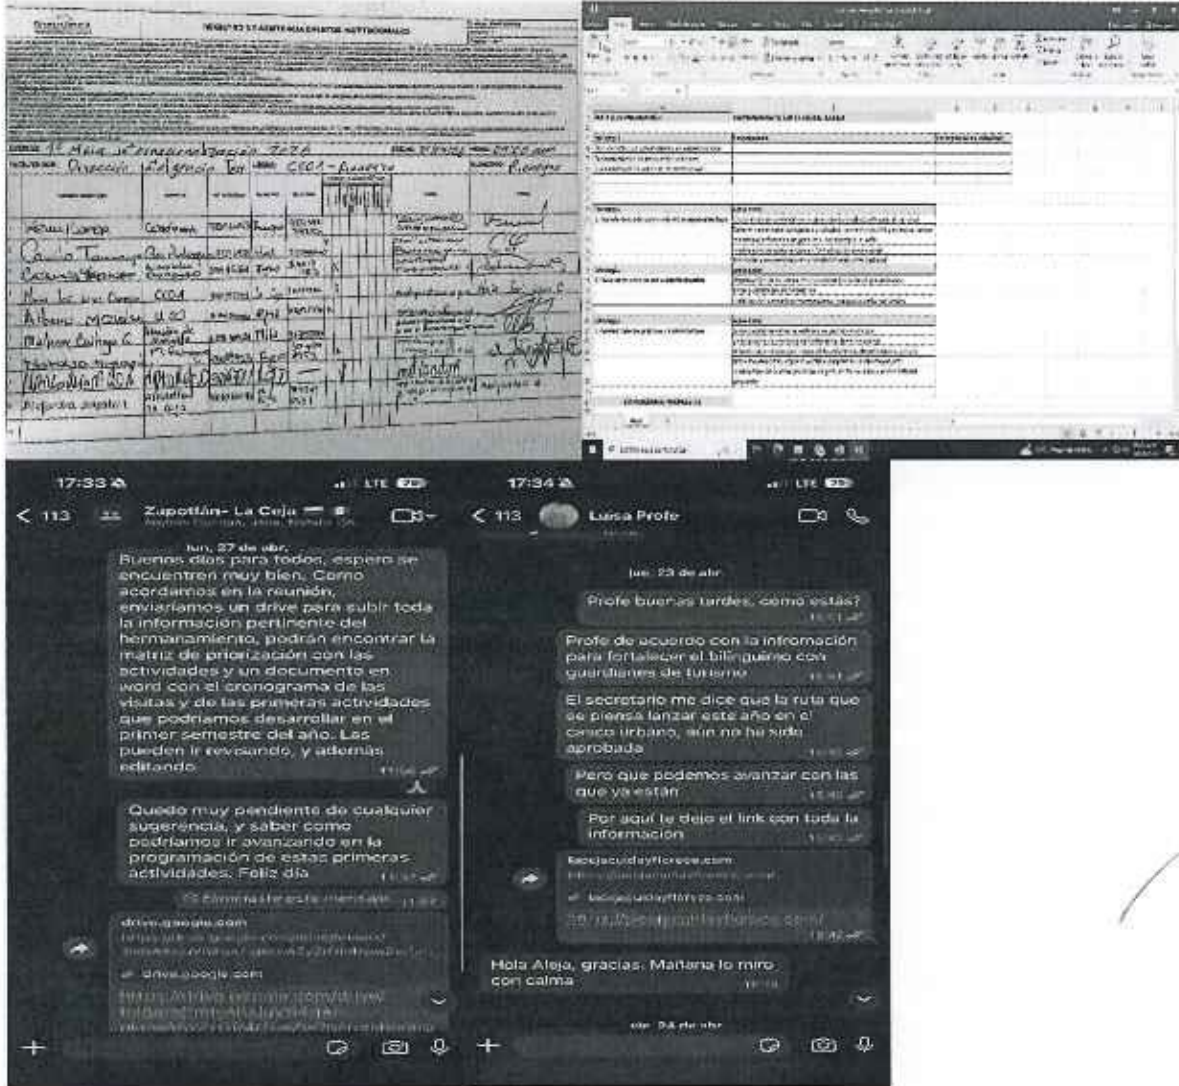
REGISTRO DE ASISTENCIA EVENTOS INSTITUCIONALES

1ª Mesa de concertación 2026

Dirección de Agronomía Rionegro

17:33

< 113 Zapotlán- La Ceja

lun, 27 de abr.

Buenos días para todos, espero se encuentren muy bien. Como acordamos en la reunión, enviaríamos un drive para subir toda la información pertinente del hermanamiento, podrán encontrar la matriz de priorización con las actividades y un documento en word con el cronograma de las visitas y de las primeras actividades que podríamos desarrollar en el primer semestre del año. Las pueden ir revisando, y además editando.

Quedo muy pendiente de cualquier sugerencia, y saber como podríamos ir avanzando en la programación de estas primeras actividades. Feliz día

Eliminaste este mensaje

drive.google.com

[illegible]

drive.google.com

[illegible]

17:34

< 113 Luisa Profe

jue, 23 de abr.

Profe buenas tardes, como estás?

Profe de acuerdo con la información para fortalecer el bilinguismo con guardianes de turismo

El secretario me dice que la ruta que se piensa lanzar este año en el casco urbano, aún no ha sido aprobada

Pero que podemos avanzar con las que ya están

Por aquí te dejo el link con toda la información

laceja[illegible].com

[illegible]

Hola Aleja, gracias. Mañana lo miro con calma

vie, 24 de abr.